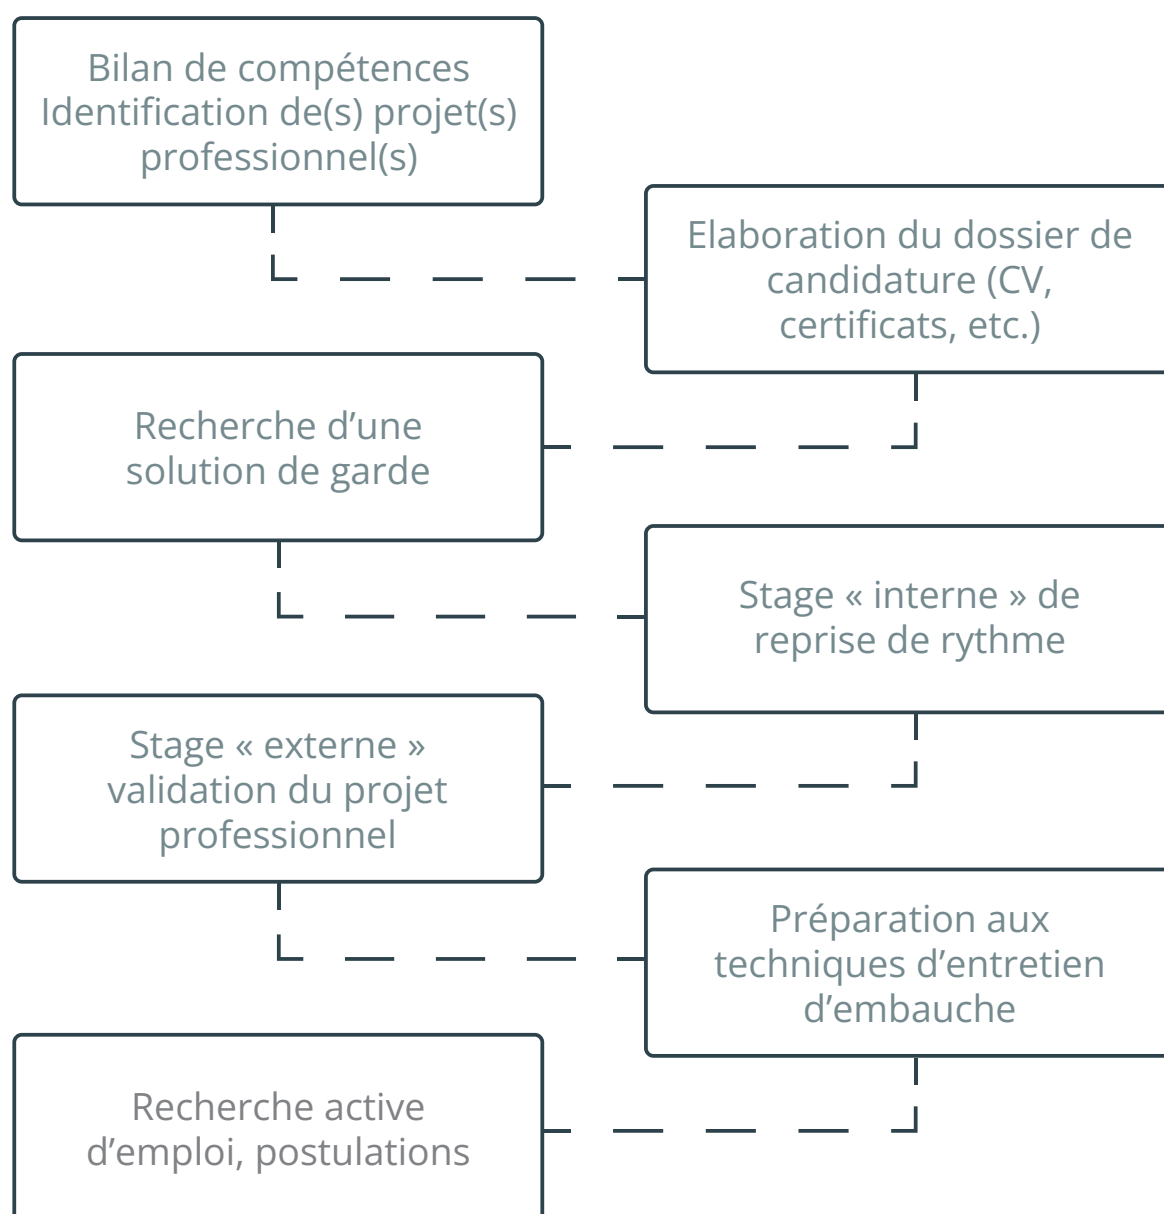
Bilan de compétences
Identification de(s) projet(s) professionnel(s)

Elaboration du dossier de candidature (CV, certificats, etc.)

Recherche d’une solution de garde

Stage « interne » de reprise de rythme

Stage « externe » validation du projet professionnel

Préparation aux techniques d’entretien d’embauche

Recherche active d’emploi, postulations